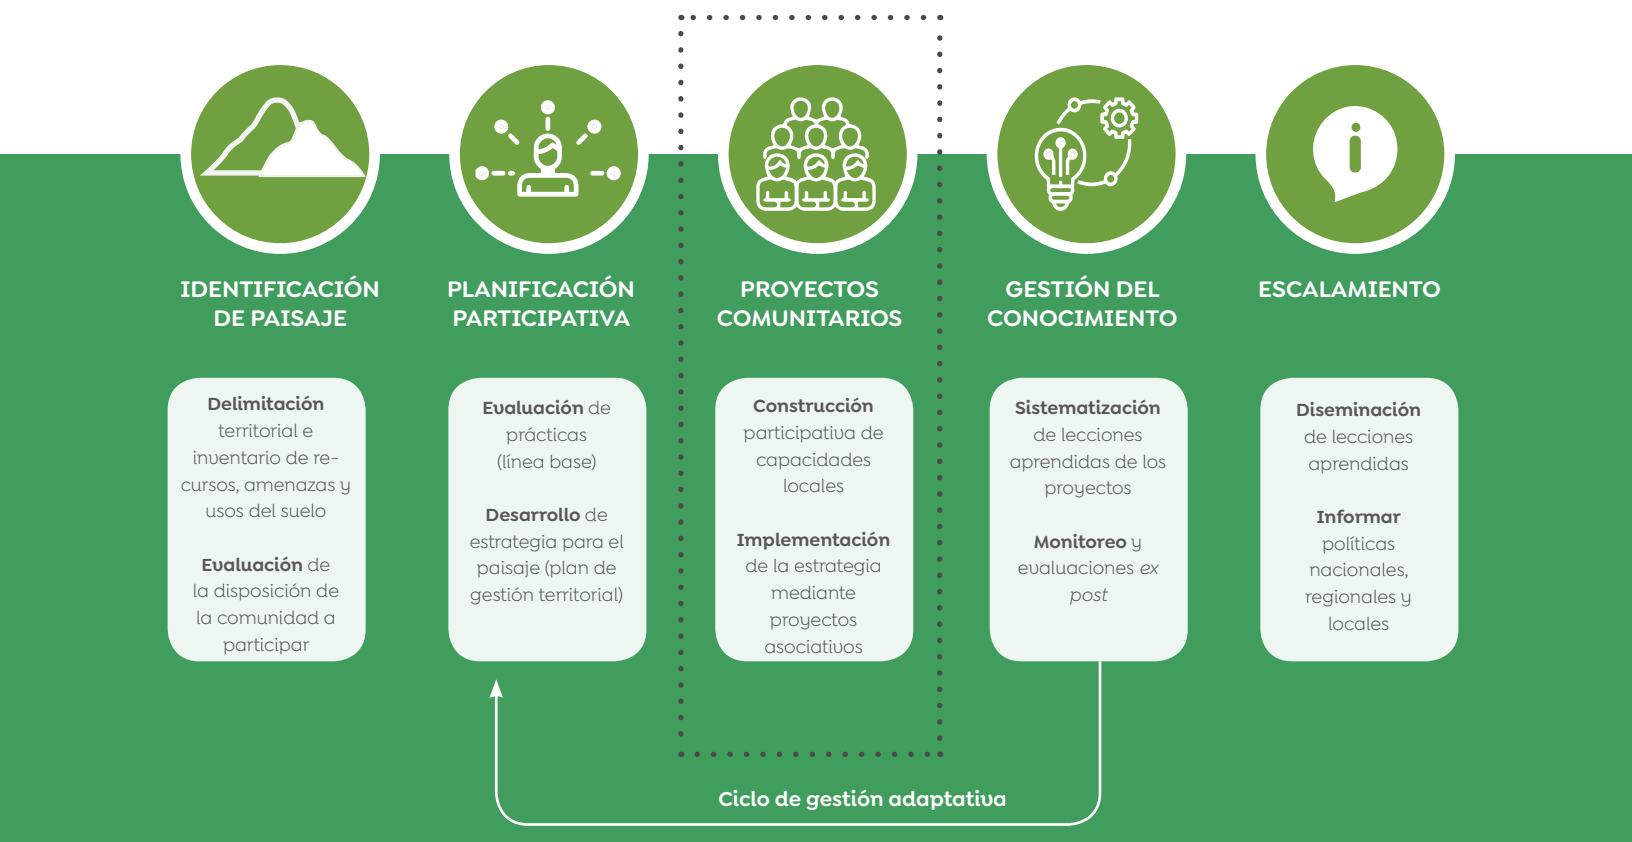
IDENTIFICACIÓN DE PAISAJE

Delimitación territorial e inventario de recursos, amenazas y usos del suelo

Evaluación de la disposición de la comunidad a participar

PLANIFICACIÓN PARTICIPATIVA

Evaluación de prácticas (línea base)

Desarrollo de estrategia para el paisaje (plan de gestión territorial)

PROYECTOS COMUNITARIOS

Construcción participativa de capacidades locales

Implementación de la estrategia mediante proyectos asociativos

GESTIÓN DEL CONOCIMIENTO

Sistematización de lecciones aprendidas de los proyectos

Monitoreo y evaluaciones ex post

ESCALAMIENTO

Diseminación de lecciones aprendidas

Informar políticas nacionales, regionales y locales

Ciclo de gestión adaptativa